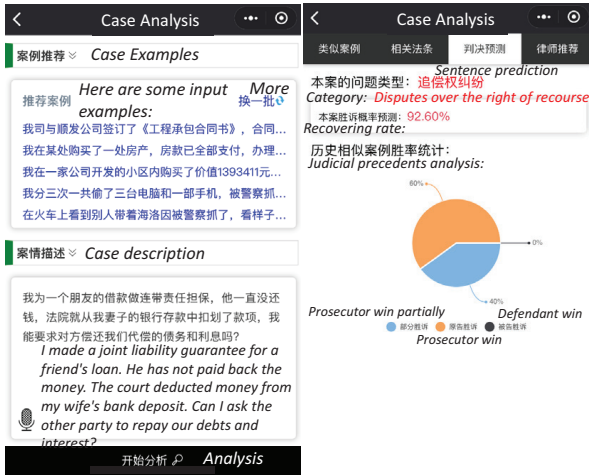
Case Analysis

案例推荐 Case Examples

推荐案例 Here are some input examples: More 换一批

我司与顺发公司签订了《工程承包合同书》，合同...
我在某处购买了一处房产，房款已全部支付，办理...
我在一家公司开发的小区内购买了价值1393411元...
我分三次一共偷了三台电脑和一部手机，被警察抓...
在火车上看到别人带着海洛因被警察抓了，看样子...

案情描述 Case description

我为一个朋友的借款做连带责任担保，他一直没还钱，法院就从我妻子的银行存款中扣划了款项，我能要求对方偿还我们代偿的债务和利息吗？

I made a joint liability guarantee for a friend's loan. He has not paid back the money. The court deducted money from my wife's bank deposit. Can I ask the other party to repay our debts and interest?

开始分析 Analysis

Case Analysis

类似案例 相关法条 判决预测 律师推荐

Sentence prediction

本案的问题类型：追偿权纠纷
Category: Disputes over the right of recourse

本案胜诉概率预测：92.60%
Recovering rate:

历史相似案例胜率统计：
Judicial precedents analysis:

60%
0%
40%

Prosecutor win partially
Defendant win
部分胜诉 原告胜诉 被告胜诉
Prosecutor win